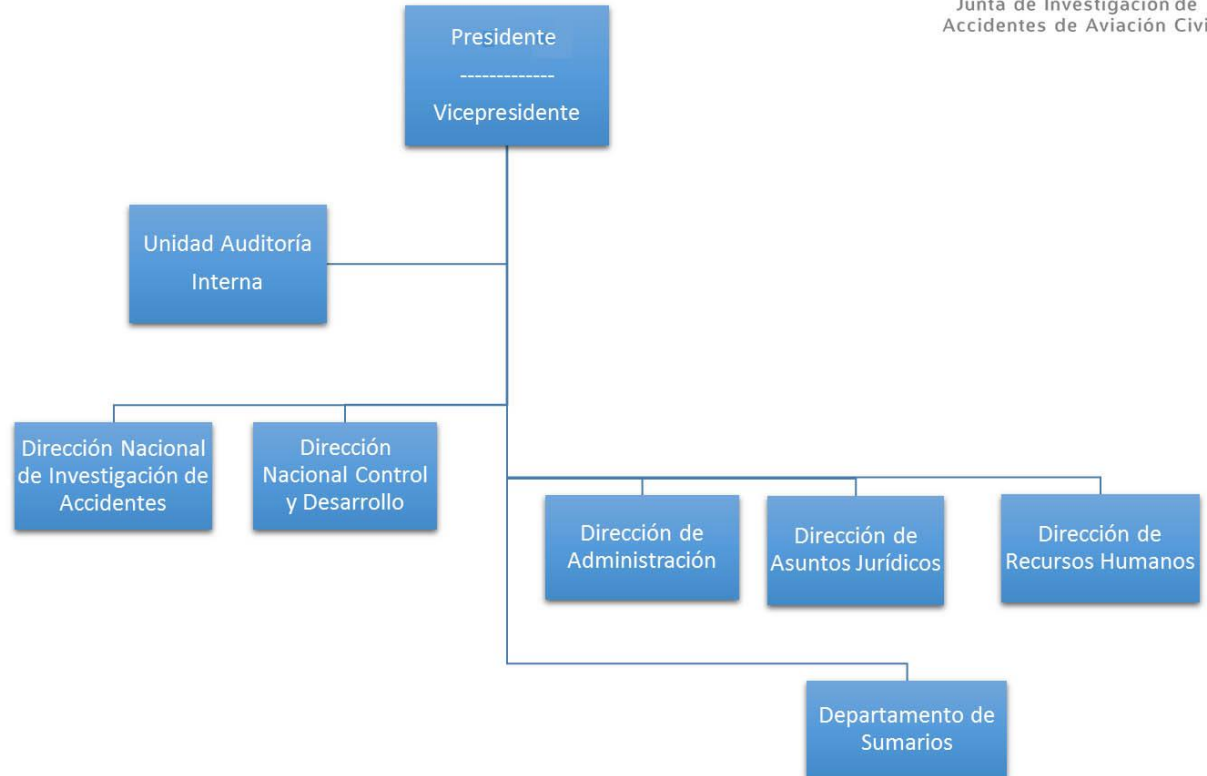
Junta de Investigación de
Accidentes de Aviación Civi

Presidente
-------------
Vicepresidente

Unidad Auditoría Interna

Dirección Nacional de Investigación de Accidentes

Dirección Nacional Control y Desarrollo

Dirección de Administración

Dirección de Asuntos Jurídicos

Dirección de Recursos Humanos

Departamento de Sumarios